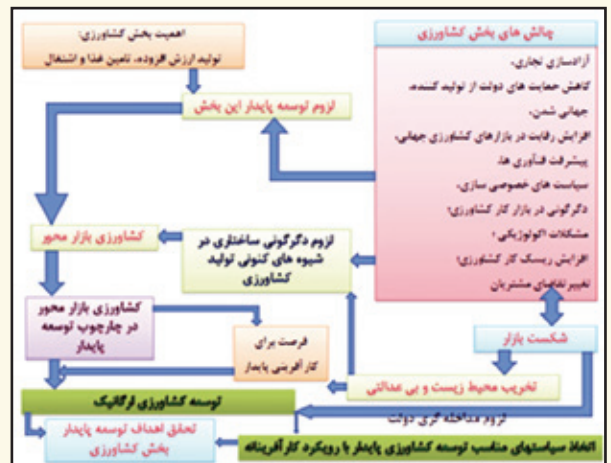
اهمیت بخش کشاورزی:
تولید ارزش افزوده، تامین غذا و اشتغال

لزوم توسعه پایدار این بخش

چالش های بخش کشاورزی

آزادسازی تجاری،
کاهش حمایت های دولت از تولید کننده،
جهانی شدن،
افزایش رقابت در بازارهای کشاورزی جهانی،
پیشرفت فناوری ها،
سیاست های خصوصی سازی،
دگرگونی در بازار کار کشاورزی،
مشکلات اکولوژیکی ،
افزایش ریسک کار کشاورزی،
تغییر تقاضای مشتریان

کشاورزی بازار محور

لزوم دگرگونی ساختاری در شیوه های کنونی تولید کشاورزی

کشاورزی بازار محور در چارچوب توسعه پایدار

فرصت برای کار آفرینی پایدار

شکست بازار

تخریب محیط زیست و بی عدالتی

توسعه کشاورزی ارگانیک

لزوم مداخله گری دولت

تحقق اهداف توسعه پایدار بخش کشاورزی

اتخاذ سیاستهای مناسب توسعه کشاورزی پایدار با رویکرد کار آفرینانه